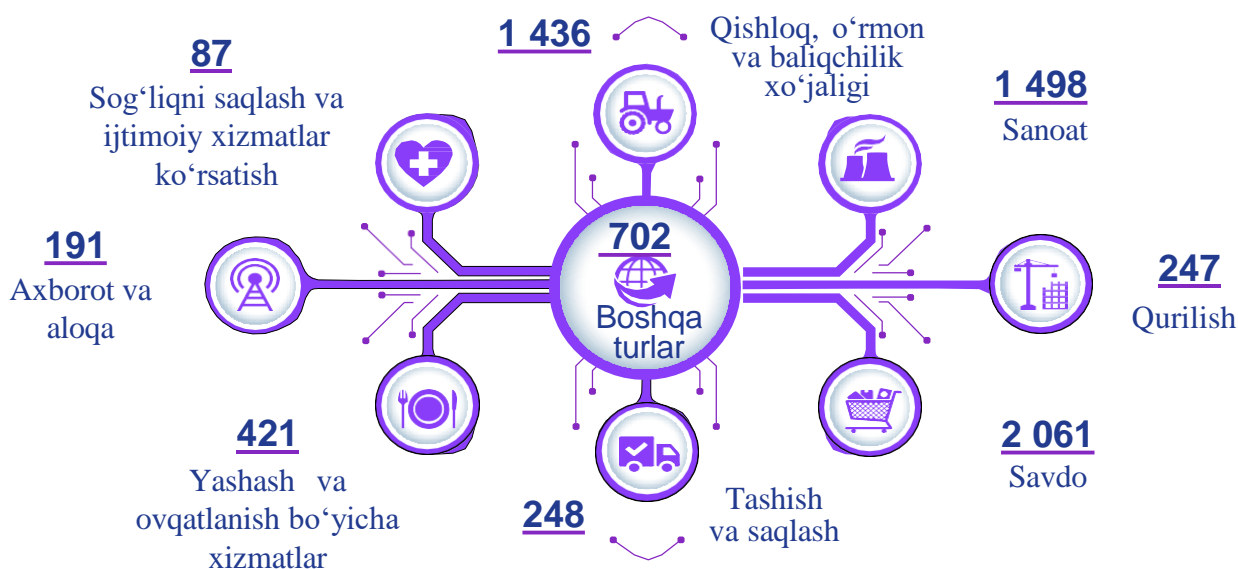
87
Sog‘liqni saqlash va ijtimoiy xizmatlar ko‘rsatish

1 436
Qishloq, o‘rmon va baliqchilik xo‘jaligi

1 498
Sanoat

191
Axborot va aloqa

702
Boshqa turlar

247
Qurilish

421
Yashash va ovqatlanish bo‘yicha xizmatlar

248
Tashish va saqlash

2 061
Savdo